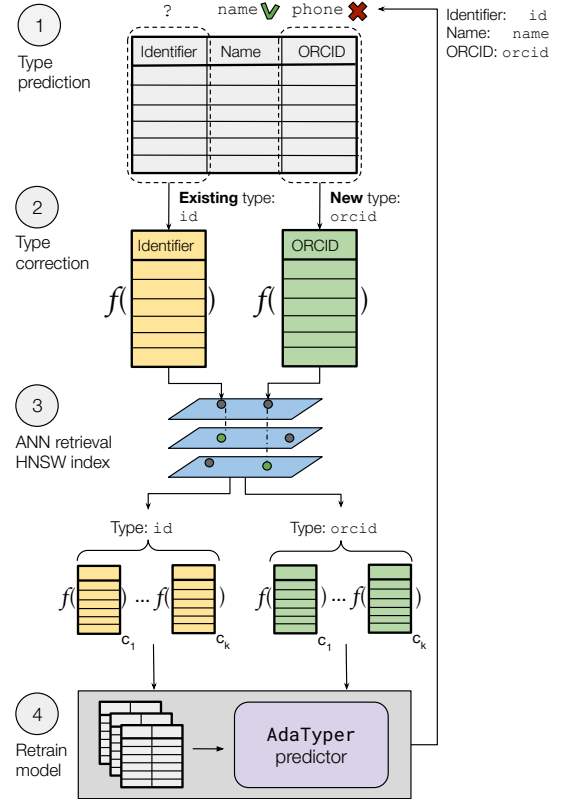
1 Type prediction

? name phone

| Identifier | Name | ORCID |
|---|---|---|
| | | |

Identifier: id
Name: name
ORCID: orcid

2 Type correction

**Existing** type: id

**New** type: orcid

$f($ Identifier $)$

$f($ ORCID $)$

3 ANN retrieval HNSW index

Type: id

Type: orcid

$f( \; ) \cdots f( \; )$
$c_1$ $c_k$

$f( \; ) \cdots f( \; )$
$c_1$ $c_k$

4 Retrain model

AdaTyper predictor